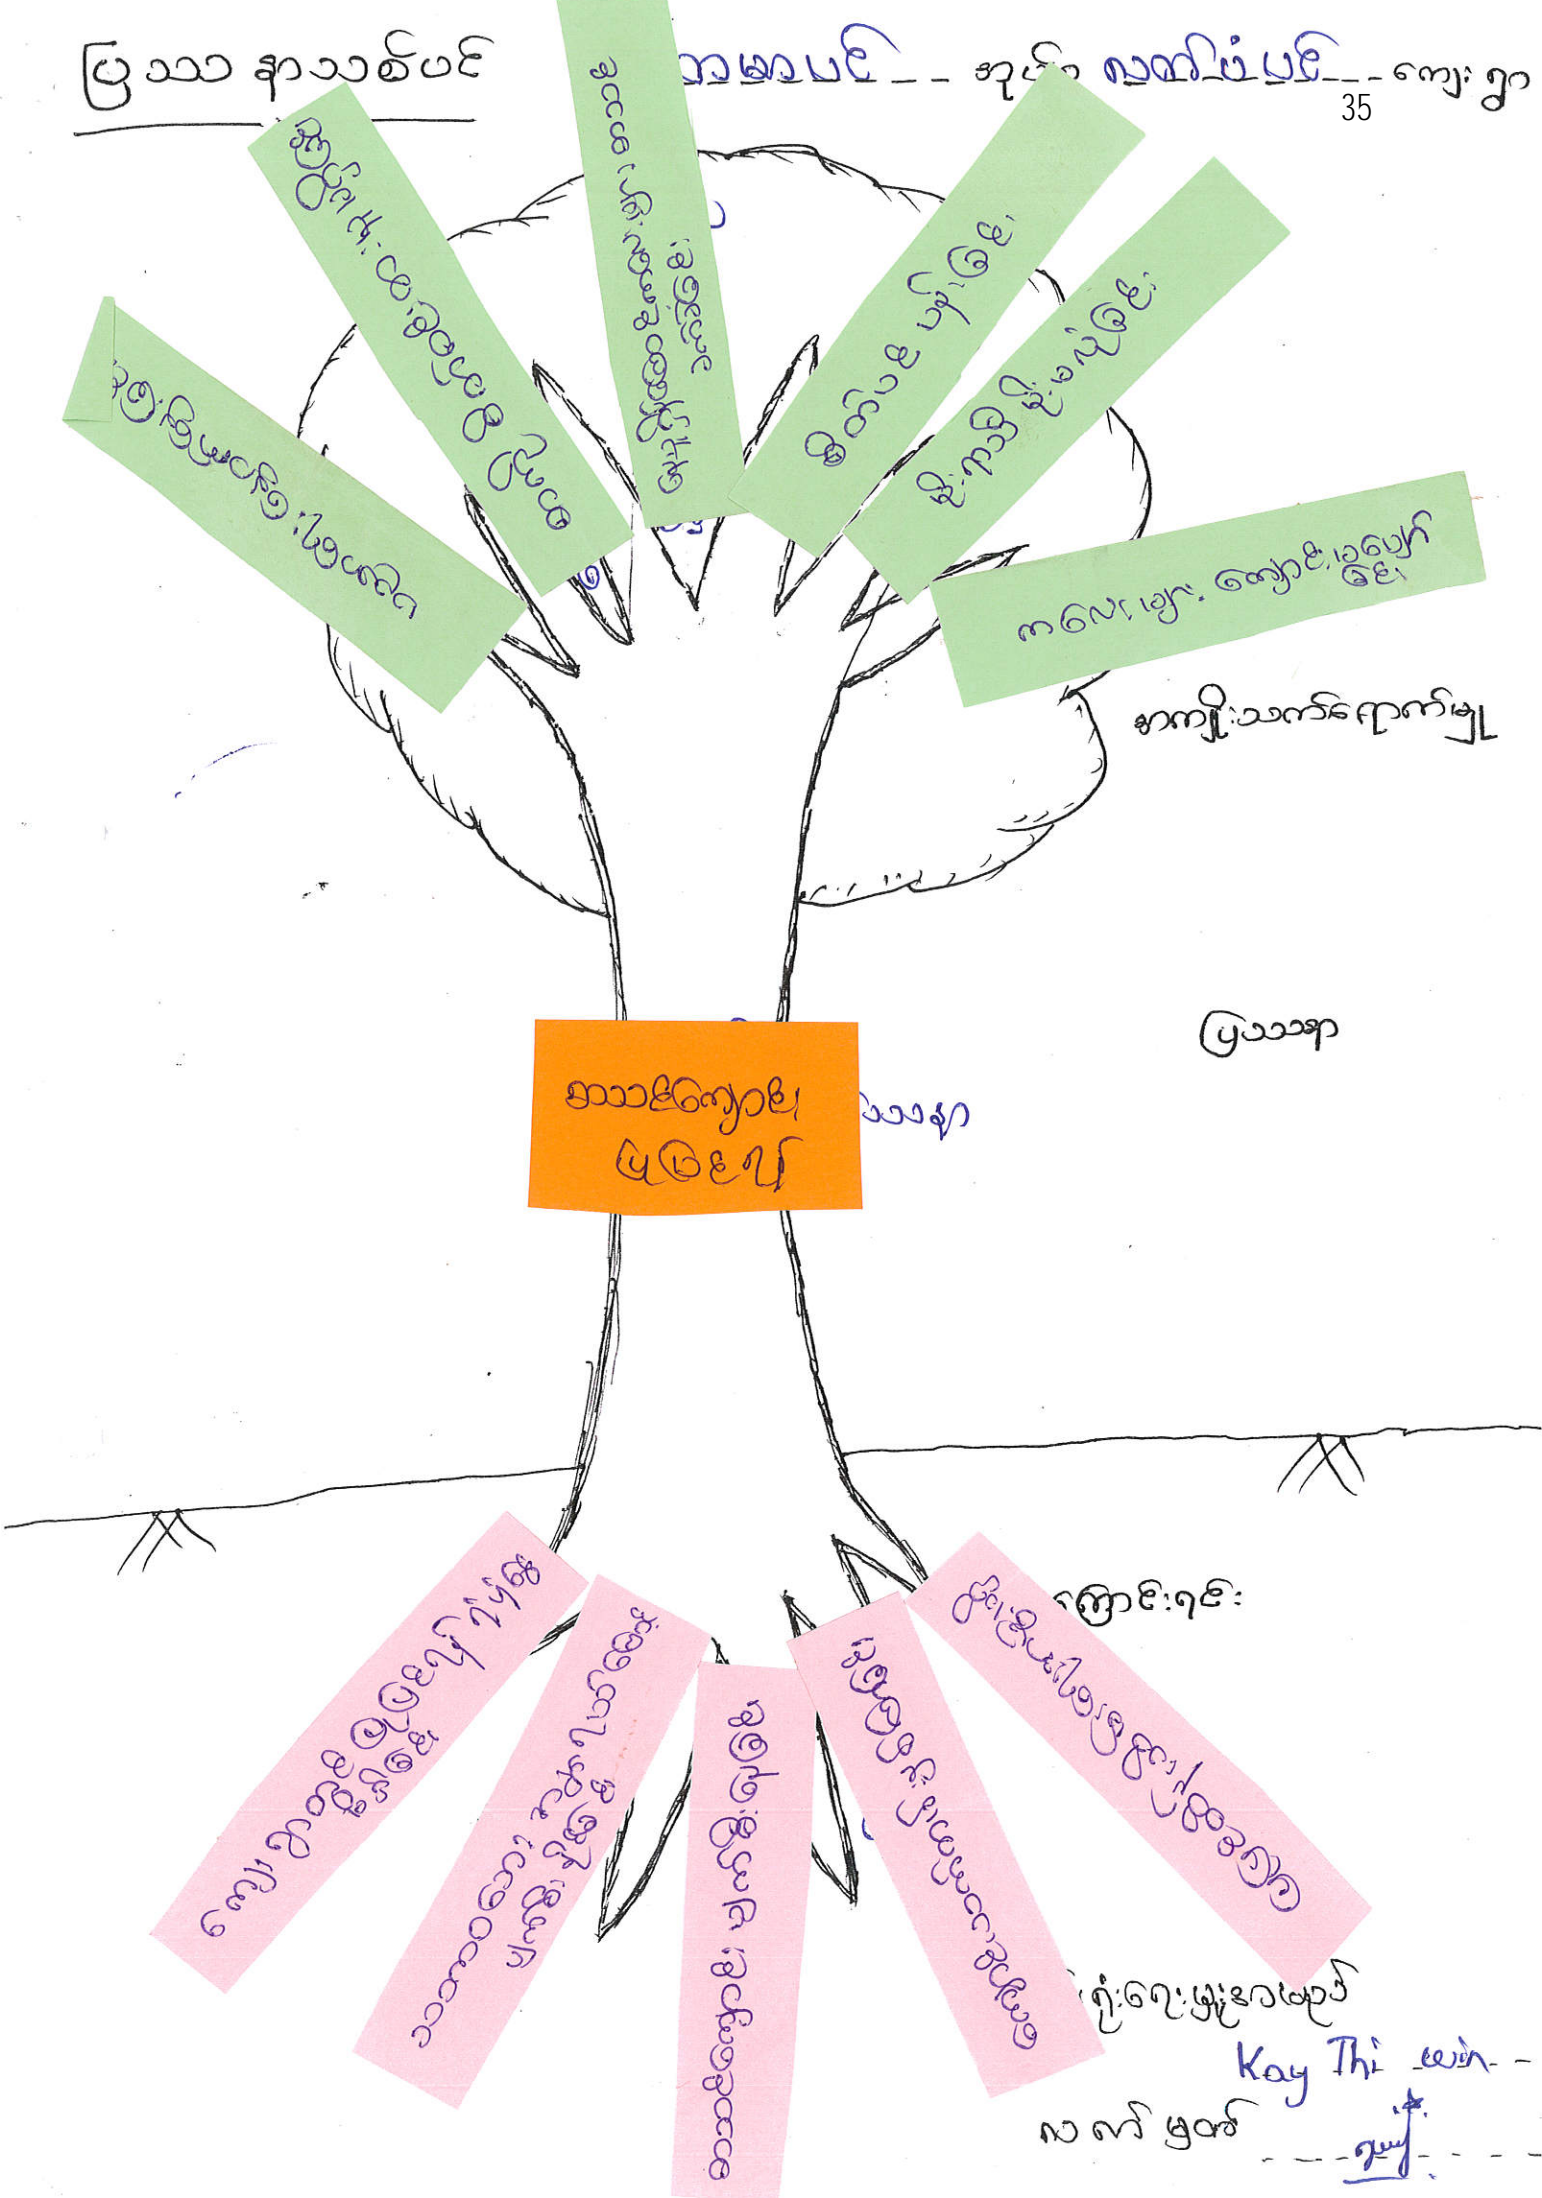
ပြဿနာသစ်ပင်

အမှာပင် အုပ်စု လှော်ပံ့ပင် ကျေးရွာ

35

ကျန်းမာရေးမကောင်း

ကျောင်းထွက်နှုန်းများ

အငယ်ဟာအကြီးထိန်းရခြင်း

ပညာရေးနိမ့်ကျခြင်း

စီးပွားရေးထိခိုက်ခြင်း

ကလေးများ ကျောင်းပျက်ခြင်း

အကျိုးသက်ရောက်မှု

ပြဿနာ

အသင်ကျောင်းမပြေးပါ

ကျောင်းခရီးဝေးကွာခြင်း

ငွေကြေးမတတ်နိုင်ခြင်း

အလုပ်အကိုင်မရှိခြင်း

မိဘများပညာမတတ်ခြင်း

လမ်းပန်းဆက်သွယ်ရေးခက်ခဲခြင်း

ရင်းမြစ်

ကြောင်းရင်း

ရှုံ့လေ့ကျင့်ရေးဆရာ

Kay Thi Win

လက်မှတ်